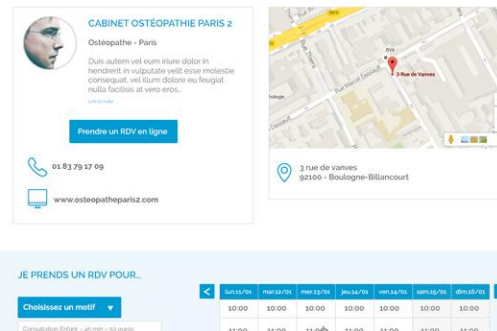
CABINET OSTÉOPATHIE PARIS 2

Ostéopathe - Paris

Duis autem vel eum iriure dolor in hendrerit in vulputate velit esse molestie consequat, vel illum dolore eu feugiat nulla facilisis at vero eros..

Lire la suite

Prendre un RDV en ligne

01 83 79 17 09

www.osteopatheparis2.com

3 rue de Vanves

Rue Marcel Dassault

Google

3 rue de vanves
92100 - Boulogne-Billancourt

JE PRENDS UN RDV POUR...

Choisissez un motif

Consultation Enfant - 45 min - 50 euros

| < | lun.11/01 | mar.12/01 | mer.13/01 | jeu.14/01 | ven.14/01 | sam.15/01 | dim.16/01 |
|---|---|---|---|---|---|---|---|
| | 10:00 | 10:00 | 10:00 | 10:00 | 10:00 | 10:00 | 10:00 |
| | 11:00 | 11:00 | 11:00 | 11:00 | 11:00 | 11:00 | 11:00 |